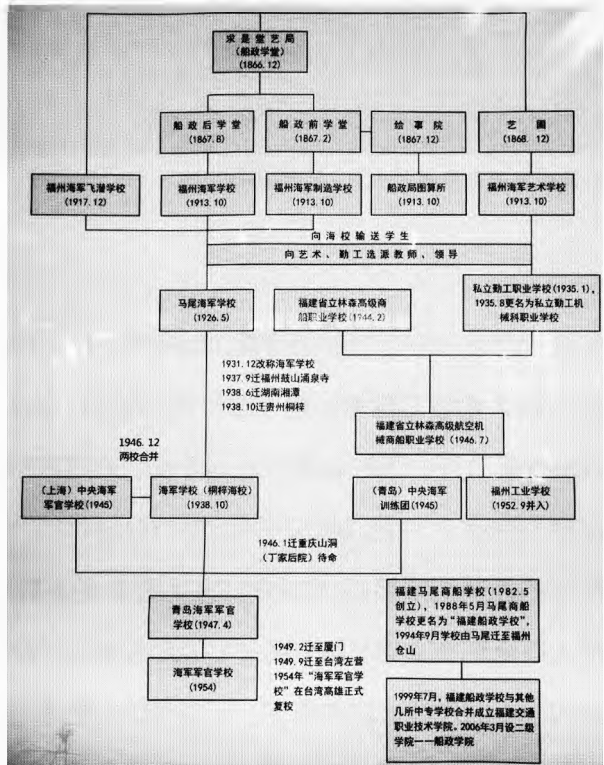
求是堂艺局
（船政学堂）
(1866.12)

船政后学堂
(1867.8)

船政前学堂
(1867.2)

绘事院
(1867.12)

艺圃
(1868.12)

福州海军飞潜学校
(1917.12)

福州海军学校
(1913.10)

福州海军制造学校
(1913.10)

船政局图算所
(1913.10)

福州海军艺术学校
(1913.10)

向海校输送学生

向艺术、勤工选派教师、领导

马尾海军学校
(1926.5)

福建省立林森高级商船职业学校(1944.2)

私立勤工职业学校(1935.1)，1935.8更名为私立勤工机械科职业学校

1931.12改称海军学校
1937.9迁福州鼓山涌泉寺
1938.6迁湖南湘潭
1938.10迁贵州桐梓

福建省立林森高级航空机械商船职业学校(1946.7)

1946.12
两校合并

（上海）中央海军军官学校(1945)

海军学校（桐梓海校）
(1938.10)

（青岛）中央海军训练团(1945)

福州工业学校
(1952.9并入)

1946.1迁重庆山洞（丁家后院）待命

青岛海军军官学校(1947.4)

福建马尾商船学校（1982.5创立），1988年5月马尾商船学校更名为"福建船政学校"，1994年9月学校由马尾迁至福州仓山

海军军官学校
(1954)

1949.2迁至厦门
1949.9迁至台湾左营
1954年"海军军官学校"在台湾高雄正式复校

1999年7月，福建船政学校与其他几所中专学校合并成立福建交通职业技术学院。2006年3月设二级学院——船政学院